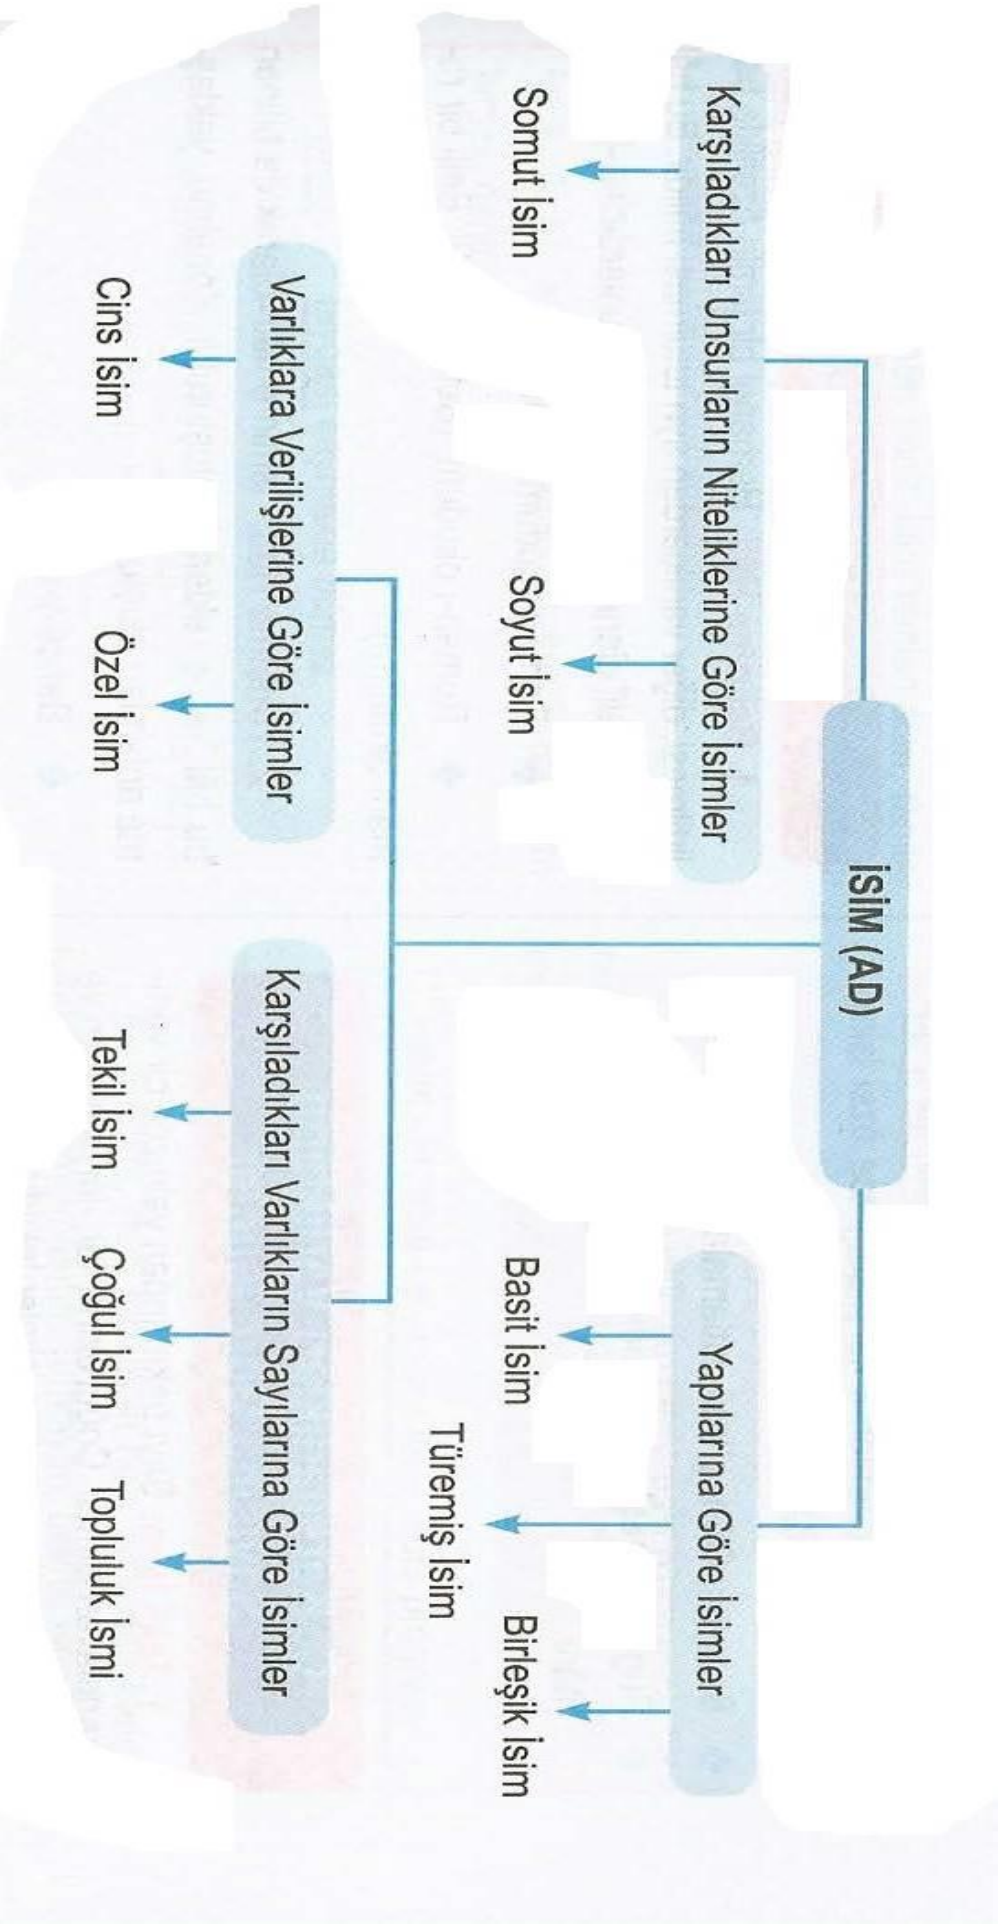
İSİM (AD)

Karşıladıkları Unsurların Niteliklerine Göre İsimler

Somut İsim

Soyut İsim

Yapılarına Göre İsimler

Basit İsim

Türemiş İsim

Birleşik İsim

Varlıklara Verilişlerine Göre İsimler

Cins İsim

Özel İsim

Karşıladıkları Varlıkların Sayılarına Göre İsimler

Tekil İsim

Çoğul İsim

Topluluk İsmi